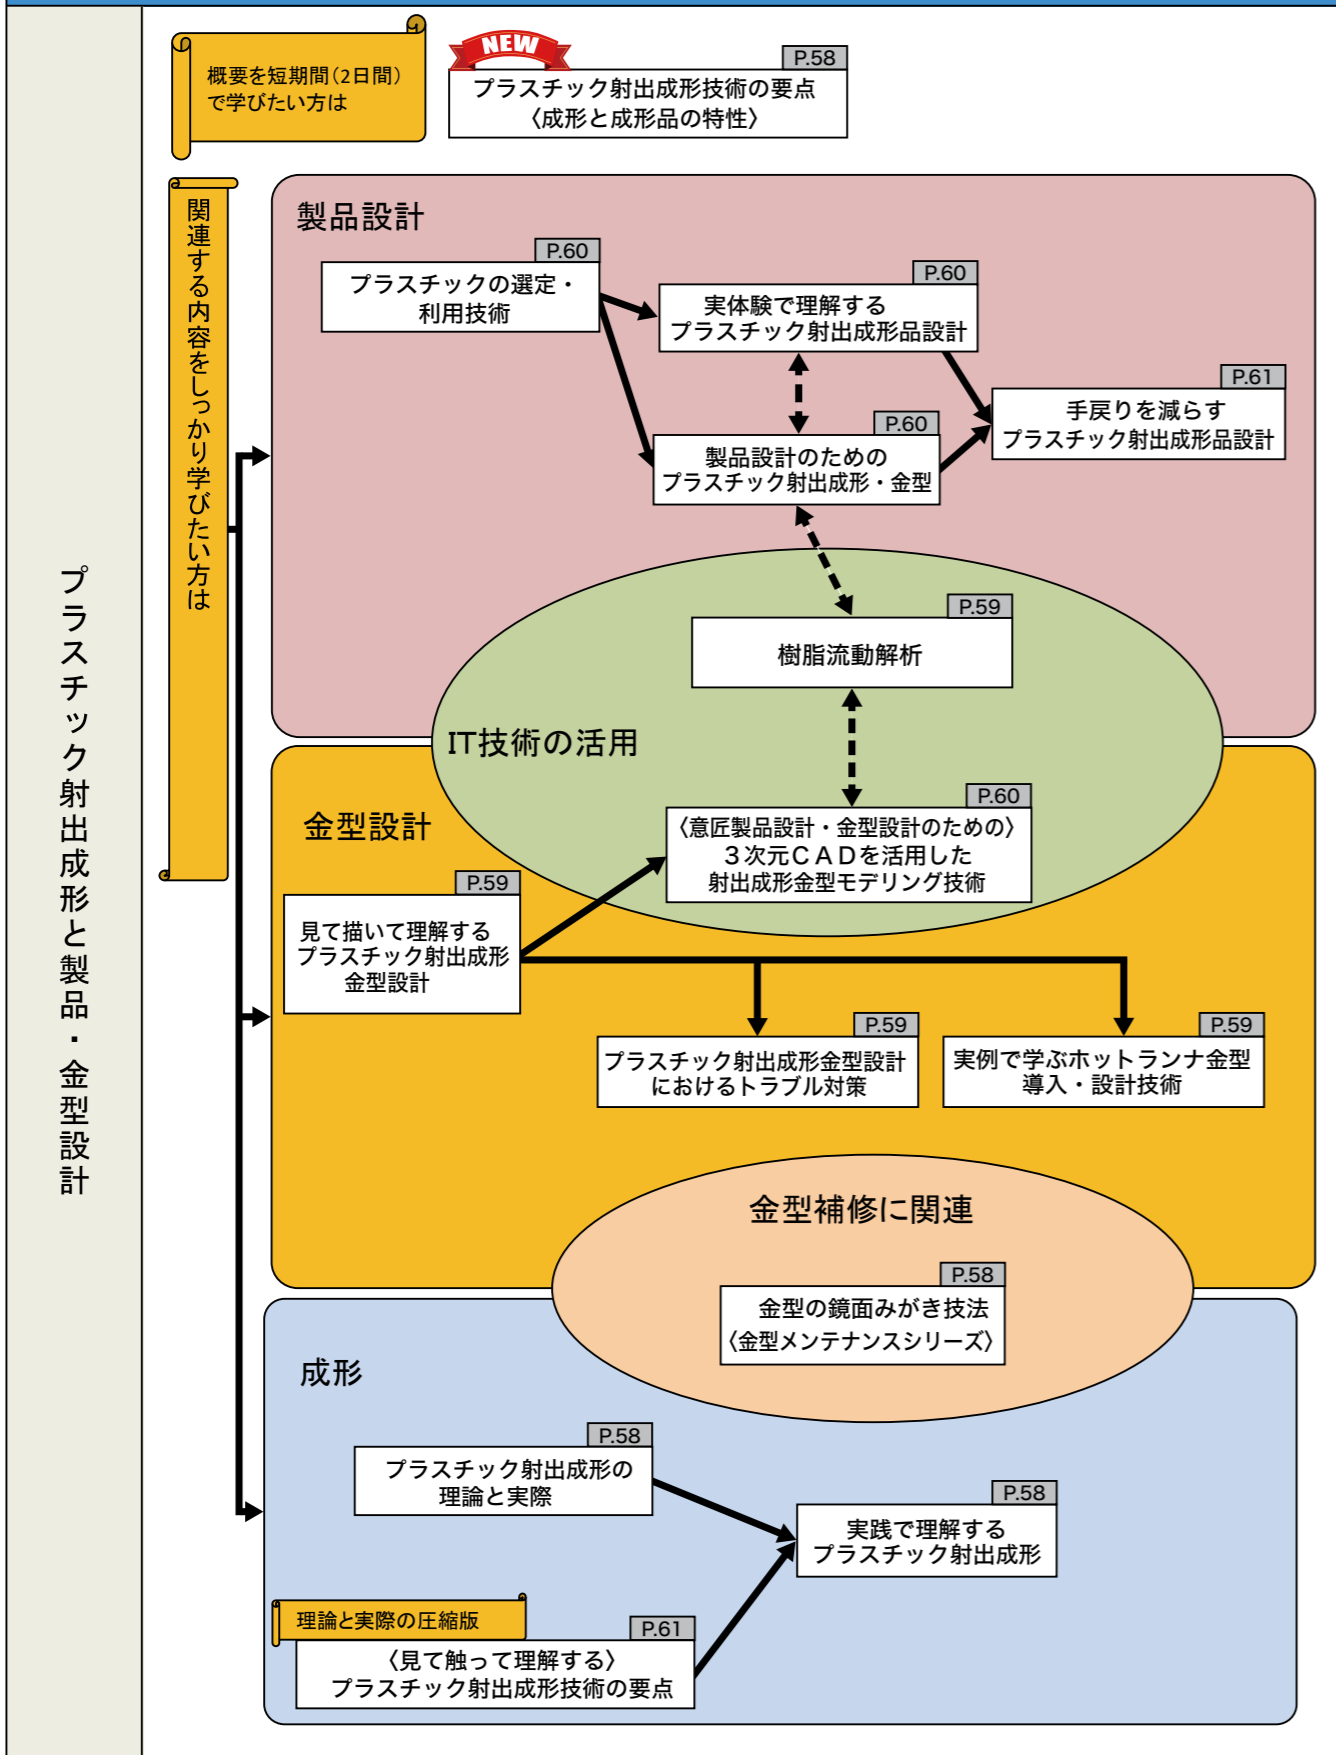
プラスチック射出成形と製品・金型設計

概要を短期間(2日間)で学びたい方は

NEW

P.58
プラスチック射出成形技術の要点
〈成形と成形品の特性〉

関連する内容をしっかり学びたい方は

製品設計

P.60
プラスチックの選定・利用技術

P.60
実体験で理解するプラスチック射出成形品設計

P.61
手戻りを減らすプラスチック射出成形品設計

P.60
製品設計のためのプラスチック射出成形・金型

P.59
樹脂流動解析

IT技術の活用

金型設計

P.60
〈意匠製品設計・金型設計のための〉
3次元CADを活用した射出成形金型モデリング技術

P.59
見て描いて理解するプラスチック射出成形金型設計

P.59
プラスチック射出成形金型設計におけるトラブル対策

P.59
実例で学ぶホットランナ金型導入・設計技術

金型補修に関連

P.58
金型の鏡面みがき技法
〈金型メンテナンスシリーズ〉

成形

P.58
プラスチック射出成形の理論と実際

P.58
実践で理解するプラスチック射出成形

理論と実際の圧縮版

P.61
〈見て触って理解する〉
プラスチック射出成形技術の要点